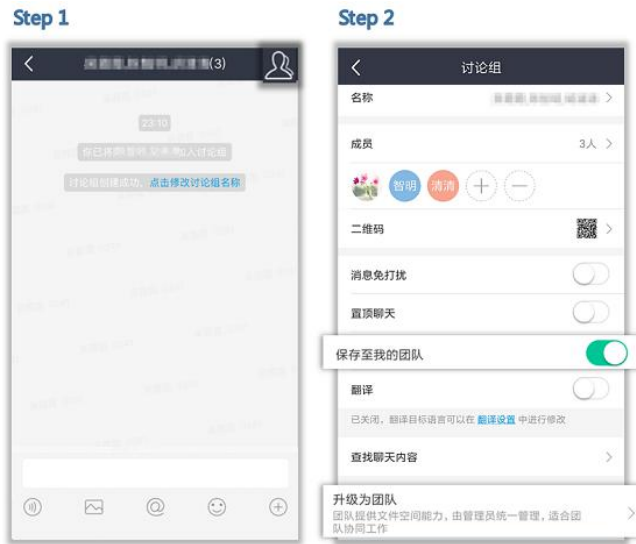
Step 1

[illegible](3)

22:10

你已将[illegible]加入讨论组

讨论组创建成功，点击修改讨论组名称

Step 2

讨论组

名称 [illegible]

成员 3人

智明 清清

二维码

消息免打扰

置顶聊天

保存至我的团队

翻译

已关闭，翻译目标语言可以在 翻译设置 中进行修改

查找聊天内容

升级为团队

团队提供文件空间能力，由管理员统一管理，适合团队协同工作